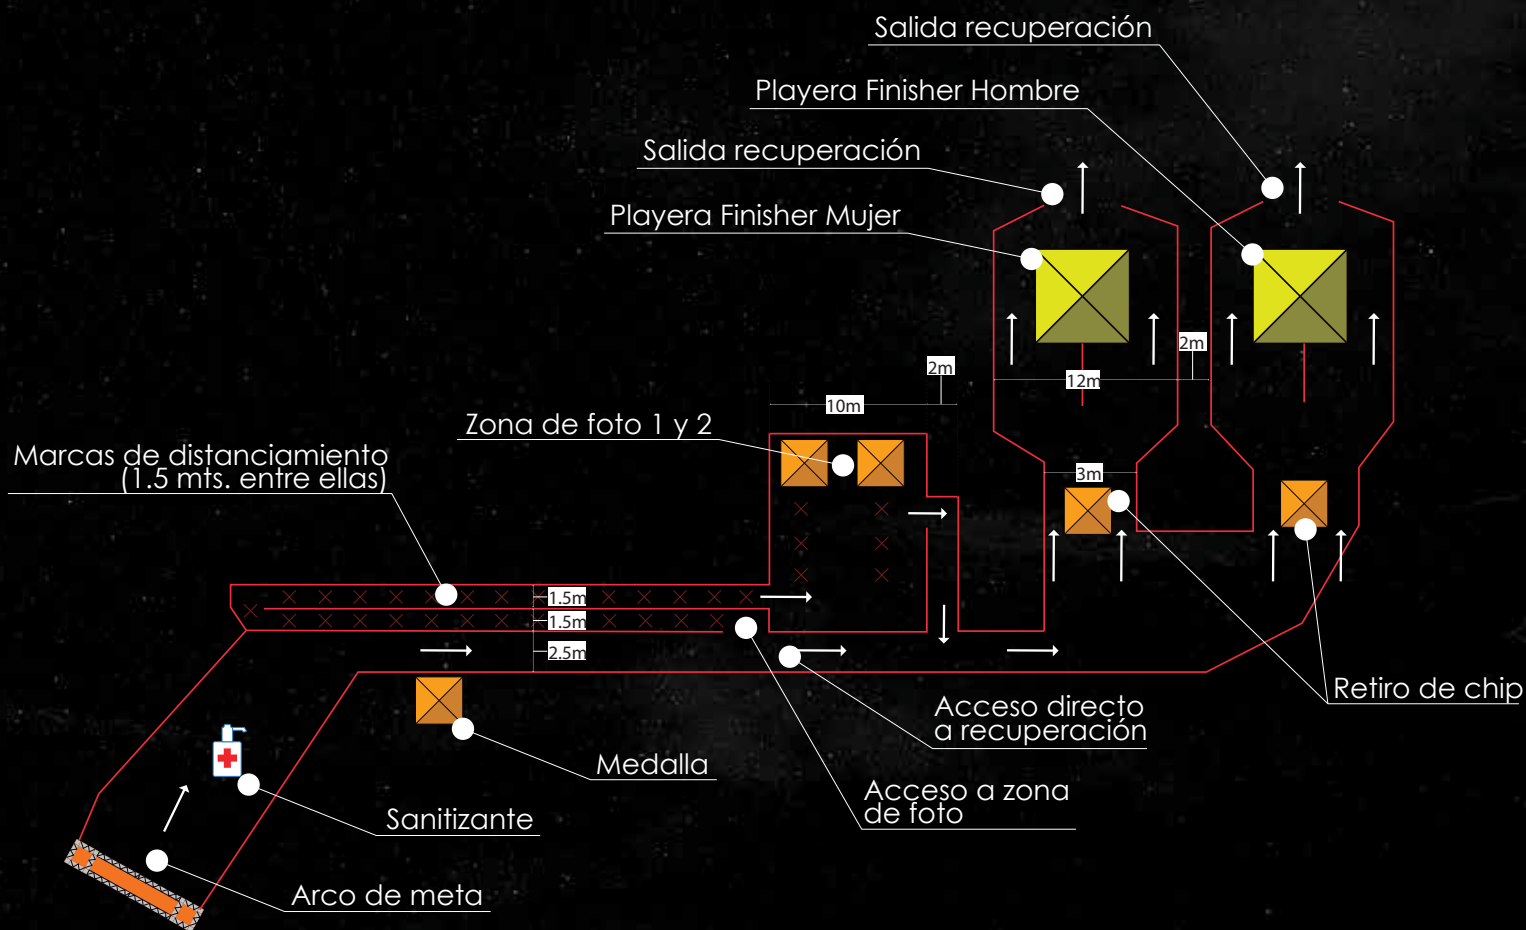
Salida recuperación

Playera Finisher Hombre

Salida recuperación

Playera Finisher Mujer

2m

2m

12m

10m

Zona de foto 1 y 2

Marcas de distanciamiento (1.5 mts. entre ellas)

3m

1.5m

1.5m

2.5m

Retiro de chip

Acceso directo a recuperación

Medalla

Acceso a zona de foto

Sanitizante

Arco de meta